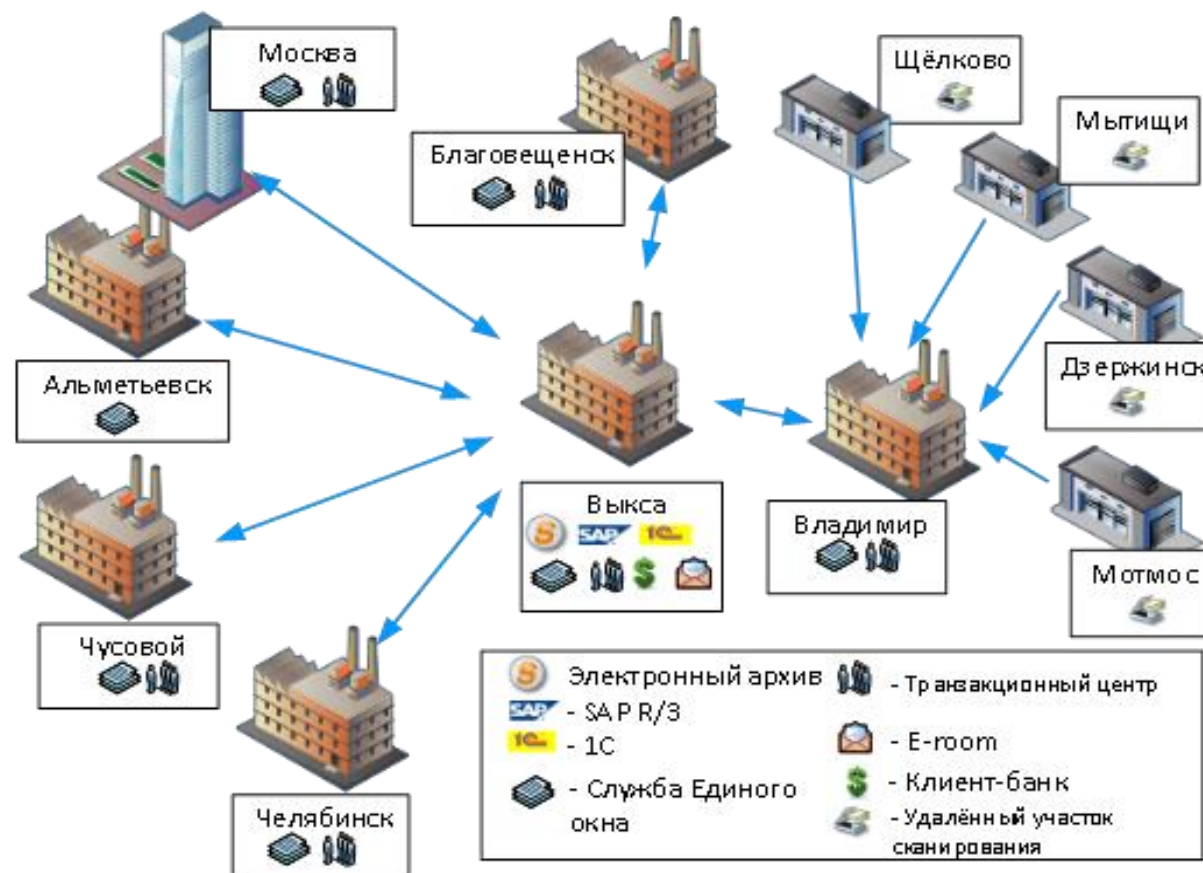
Москва

Благовещенск

Щёлково

Мытищи

Дзержинск

Альметьевск

Выкса

SAP

1С

Владимир

Мотмос

Чусовой

Челябинск

Электронный архив
SAP - SAP R/3
1С - 1С
- Служба Единого окна
- Транзакционный центр
- E-room
- Клиент-банк
- Удалённый участок сканирования